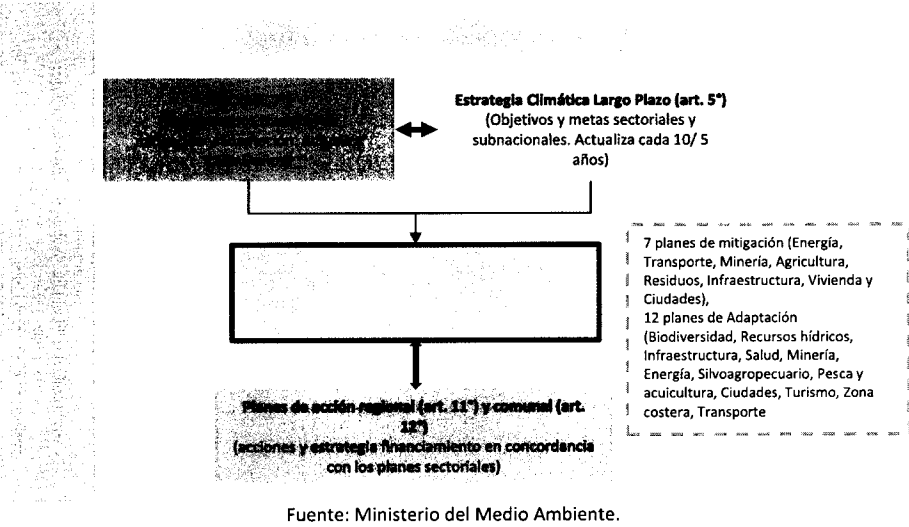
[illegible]

Estrategia Climática Largo Plazo (art. 5°)
(Objetivos y metas sectoriales y subnacionales. Actualiza cada 10/ 5 años)

7 planes de mitigación (Energía, Transporte, Minería, Agricultura, Residuos, Infraestructura, Vivienda y Ciudades),
12 planes de Adaptación (Biodiversidad, Recursos hídricos, Infraestructura, Salud, Minería, Energía, Silvoagropecuario, Pesca y acuicultura, Ciudades, Turismo, Zona costera, Transporte

Planes de acción regional (art. 11°) y comunal (art. 12°)
(acciones y estrategia financiamiento en concordancia con los planes sectoriales)

Fuente: Ministerio del Medio Ambiente.